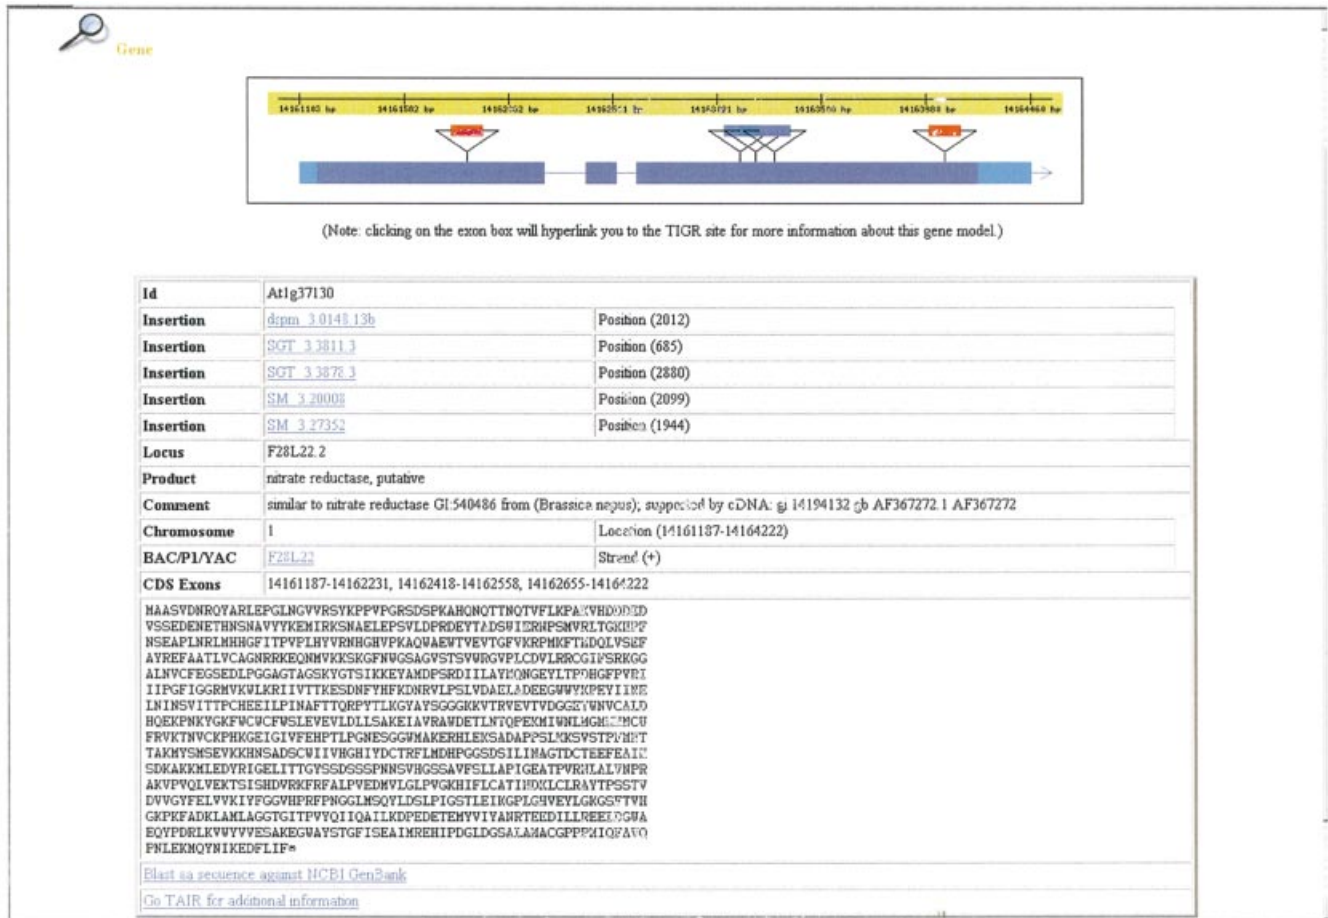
Gene

14161183 bp 14161582 bp 14162202 bp 14162521 bp 14163021 bp 14163500 bp 14163900 bp 14164460 bp

(Note: clicking on the exon box will hyperlink you to the TIGR site for more information about this gene model.)

| Id | At1g37130 | |
|---|---|---|
| Insertion | drpm_3.0148.13b | Position (2012) |
| Insertion | SGT_3.3811.3 | Position (685) |
| Insertion | SGT_3.3878.3 | Position (2880) |
| Insertion | SM_3.20008 | Position (2099) |
| Insertion | SM_3.27352 | Position (1944) |
| Locus | F28L22.2 | |
| Product | nitrate reductase, putative | |
| Comment | similar to nitrate reductase GI:540486 from (Brassica napus); supported by cDNA: gi 14194132 gb AF367272.1 AF367272 | |
| Chromosome | 1 | Location (14161187-14164222) |
| BAC/P1/YAC | F28L22 | Strand (+) |
| CDS Exons | 14161187-14162231, 14162418-14162558, 14162655-14164222 | |

MAASVDNRQYARLEPGLNGVVRSYKPPVPGRSDSPKAHQNQTTNQTVFLKPAKVHDDDED
VSSEDENETHNSNAVYYKEMIRKSNAELEPSVLDPRDEYTADSWIERNPSMVRLTGKHPF
NSEAPLNRLMHHGFITPVPLHYVRNHGHVPKAQWAEWTVEVTGFVKRPMKFTMDQLVSEF
AYREFAATLVCAGNRRKEQNMVKKSKGFNWGSAGVSTSVWRGVPLCDVLRRCGIPSRKGG
ALNVCFEGSEDLPGGAGTAGSKYGTSIKKEYAMDPSRDIILAYMQNGEYLTPDHGFPVRI
IIPGFIGGRMVKWLKRIIVTTKESDNFYHFKDNRVLPSLVDAELADEEGWWYKPEYIINE
LNINSVITTPCHEEILPINAFTTQRPYTLKGYAYSGGGKKVTRVEVTVDGGEYWNVCALD
HQEKPNKYGKFWCWCFWSLEVEVLDLLSAKEIAVRAWDETLNTQPEKMIWNLMGM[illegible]MCU
FRVKTNVCKPHKGEIGIVFEHPTLPGNESGGWMAKERHLEKSADAPPSLKKSVSTPFMNT
TAKMYSMSEVKKHNSADSCWIIVHGHIYDCTRFLMDHPGGSDSILINAGTDCTEEFEAI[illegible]
SDKAKKMLEDYRIGELITTGYSSDSSSPNNSVHGSSAVFSLLAPIGEATPVRNLALVNPR
AKVPVQLVEKTSISHDVRKFRFALPVEDMVLGLPVGKHIFLCATINDKLCLRAYTPSSTV
DVVGYFELVVKIYFGGVHPRFPNGGLMSQYLDSLPIGSTLEIKGPLGHVEYLGKGSFTVH
GKPKFADKLAMLAGGTGITPVYQIIQAILKDPEDETEMYVIYANRTEEDILLREELDGWA
EQYPDRLKVWYVVESAKEGWAYSTGFISEAIMREHIPDGLDGSALAMACGPPPMIQFAVQ
PNLEKMQYNIKEDFLIF*

Blast aa sequence against NCBI GenBank

Go TAIR for additional information